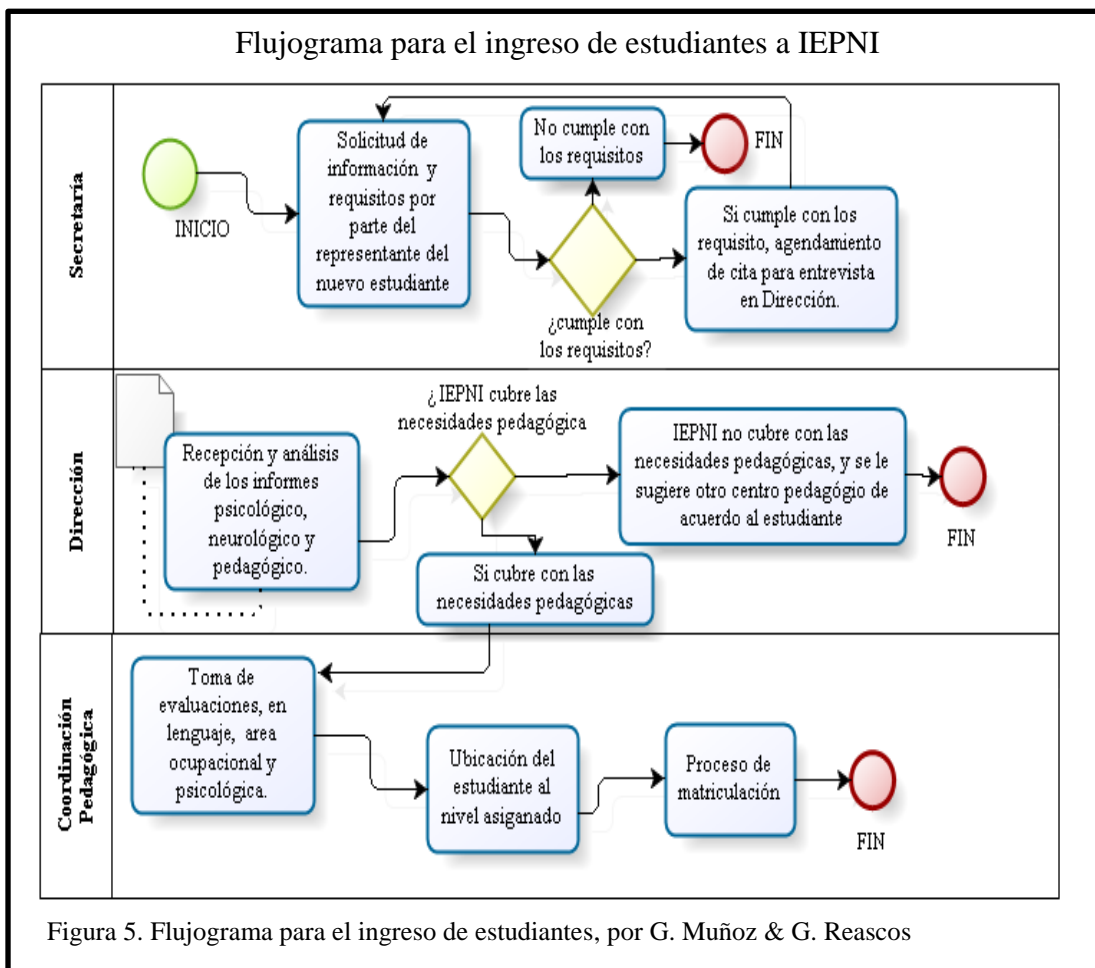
Flujograma para el ingreso de estudiantes a IEPNI

Secretaría

INICIO

Solicitud de información y requisitos por parte del representante del nuevo estudiante

No cumple con los requisitos

FIN

¿cumple con los requisitos?

Si cumple con los requisito, agendamiento de cita para entrevista en Dirección.

Dirección

Recepción y análisis de los informes psicológico, neurológico y pedagógico.

¿ IEPNI cubre las necesidades pedagógica

IEPNI no cubre con las necesidades pedagógicas, y se le sugiere otro centro pedagógio de acuerdo al estudiante

FIN

Si cubre con las necesidades pedagógicas

Coordinación Pedagógica

Toma de evaluaciones, en lenguaje, area ocupacional y psicológica.

Ubicación del estudiante al nivel asiganado

Proceso de matriculación

FIN

Figura 5. Flujograma para el ingreso de estudiantes, por G. Muñoz & G. Reascos